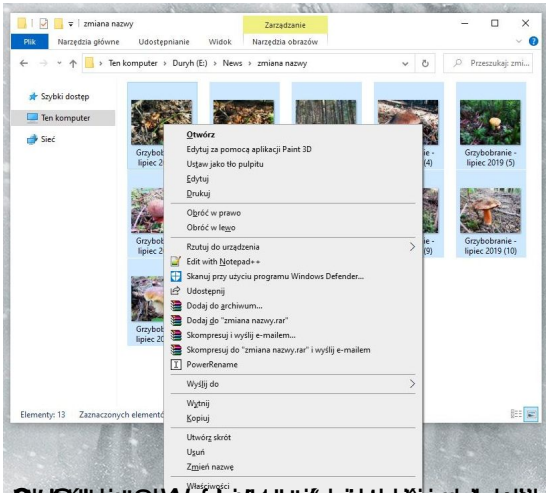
zmiana nazwy
Zarządzanie
Plik
Narzędzia główne
Udostępnianie
Widok
Narzędzia obrazów
Ten komputer > Duryh (E:) > News > zmiana nazwy
Przeszukaj: zmi...
Szybki dostęp
Ten komputer
Sieć
Grzybo lipiec 2
(4)
Grzybobranie - lipiec 2019 (5)
Grzybo lipiec 2
(9)
Grzybobranie - lipiec 2019 (10)
Grzybo lipiec 2
Otwórz
Edytuj za pomocą aplikacji Paint 3D
Ustaw jako tło pulpitu
Edytuj
Drukuj
Obróć w prawo
Obróć w lewo
Rzutuj do urządzenia
Edit with Notepad++
Skanuj przy użyciu programu Windows Defender...
Udostępnij
Dodaj do archiwum...
Dodaj do "zmiana nazwy.rar"
Skompresuj i wyślij e-mailem...
Skompresuj do "zmiana nazwy.rar" i wyślij e-mailem
PowerRename
Wyślij do
Wytnij
Kopiuj
Utwórz skrót
Usuń
Zmień nazwę
Właściwości
Elementy: 13
Zaznaczonych element
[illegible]